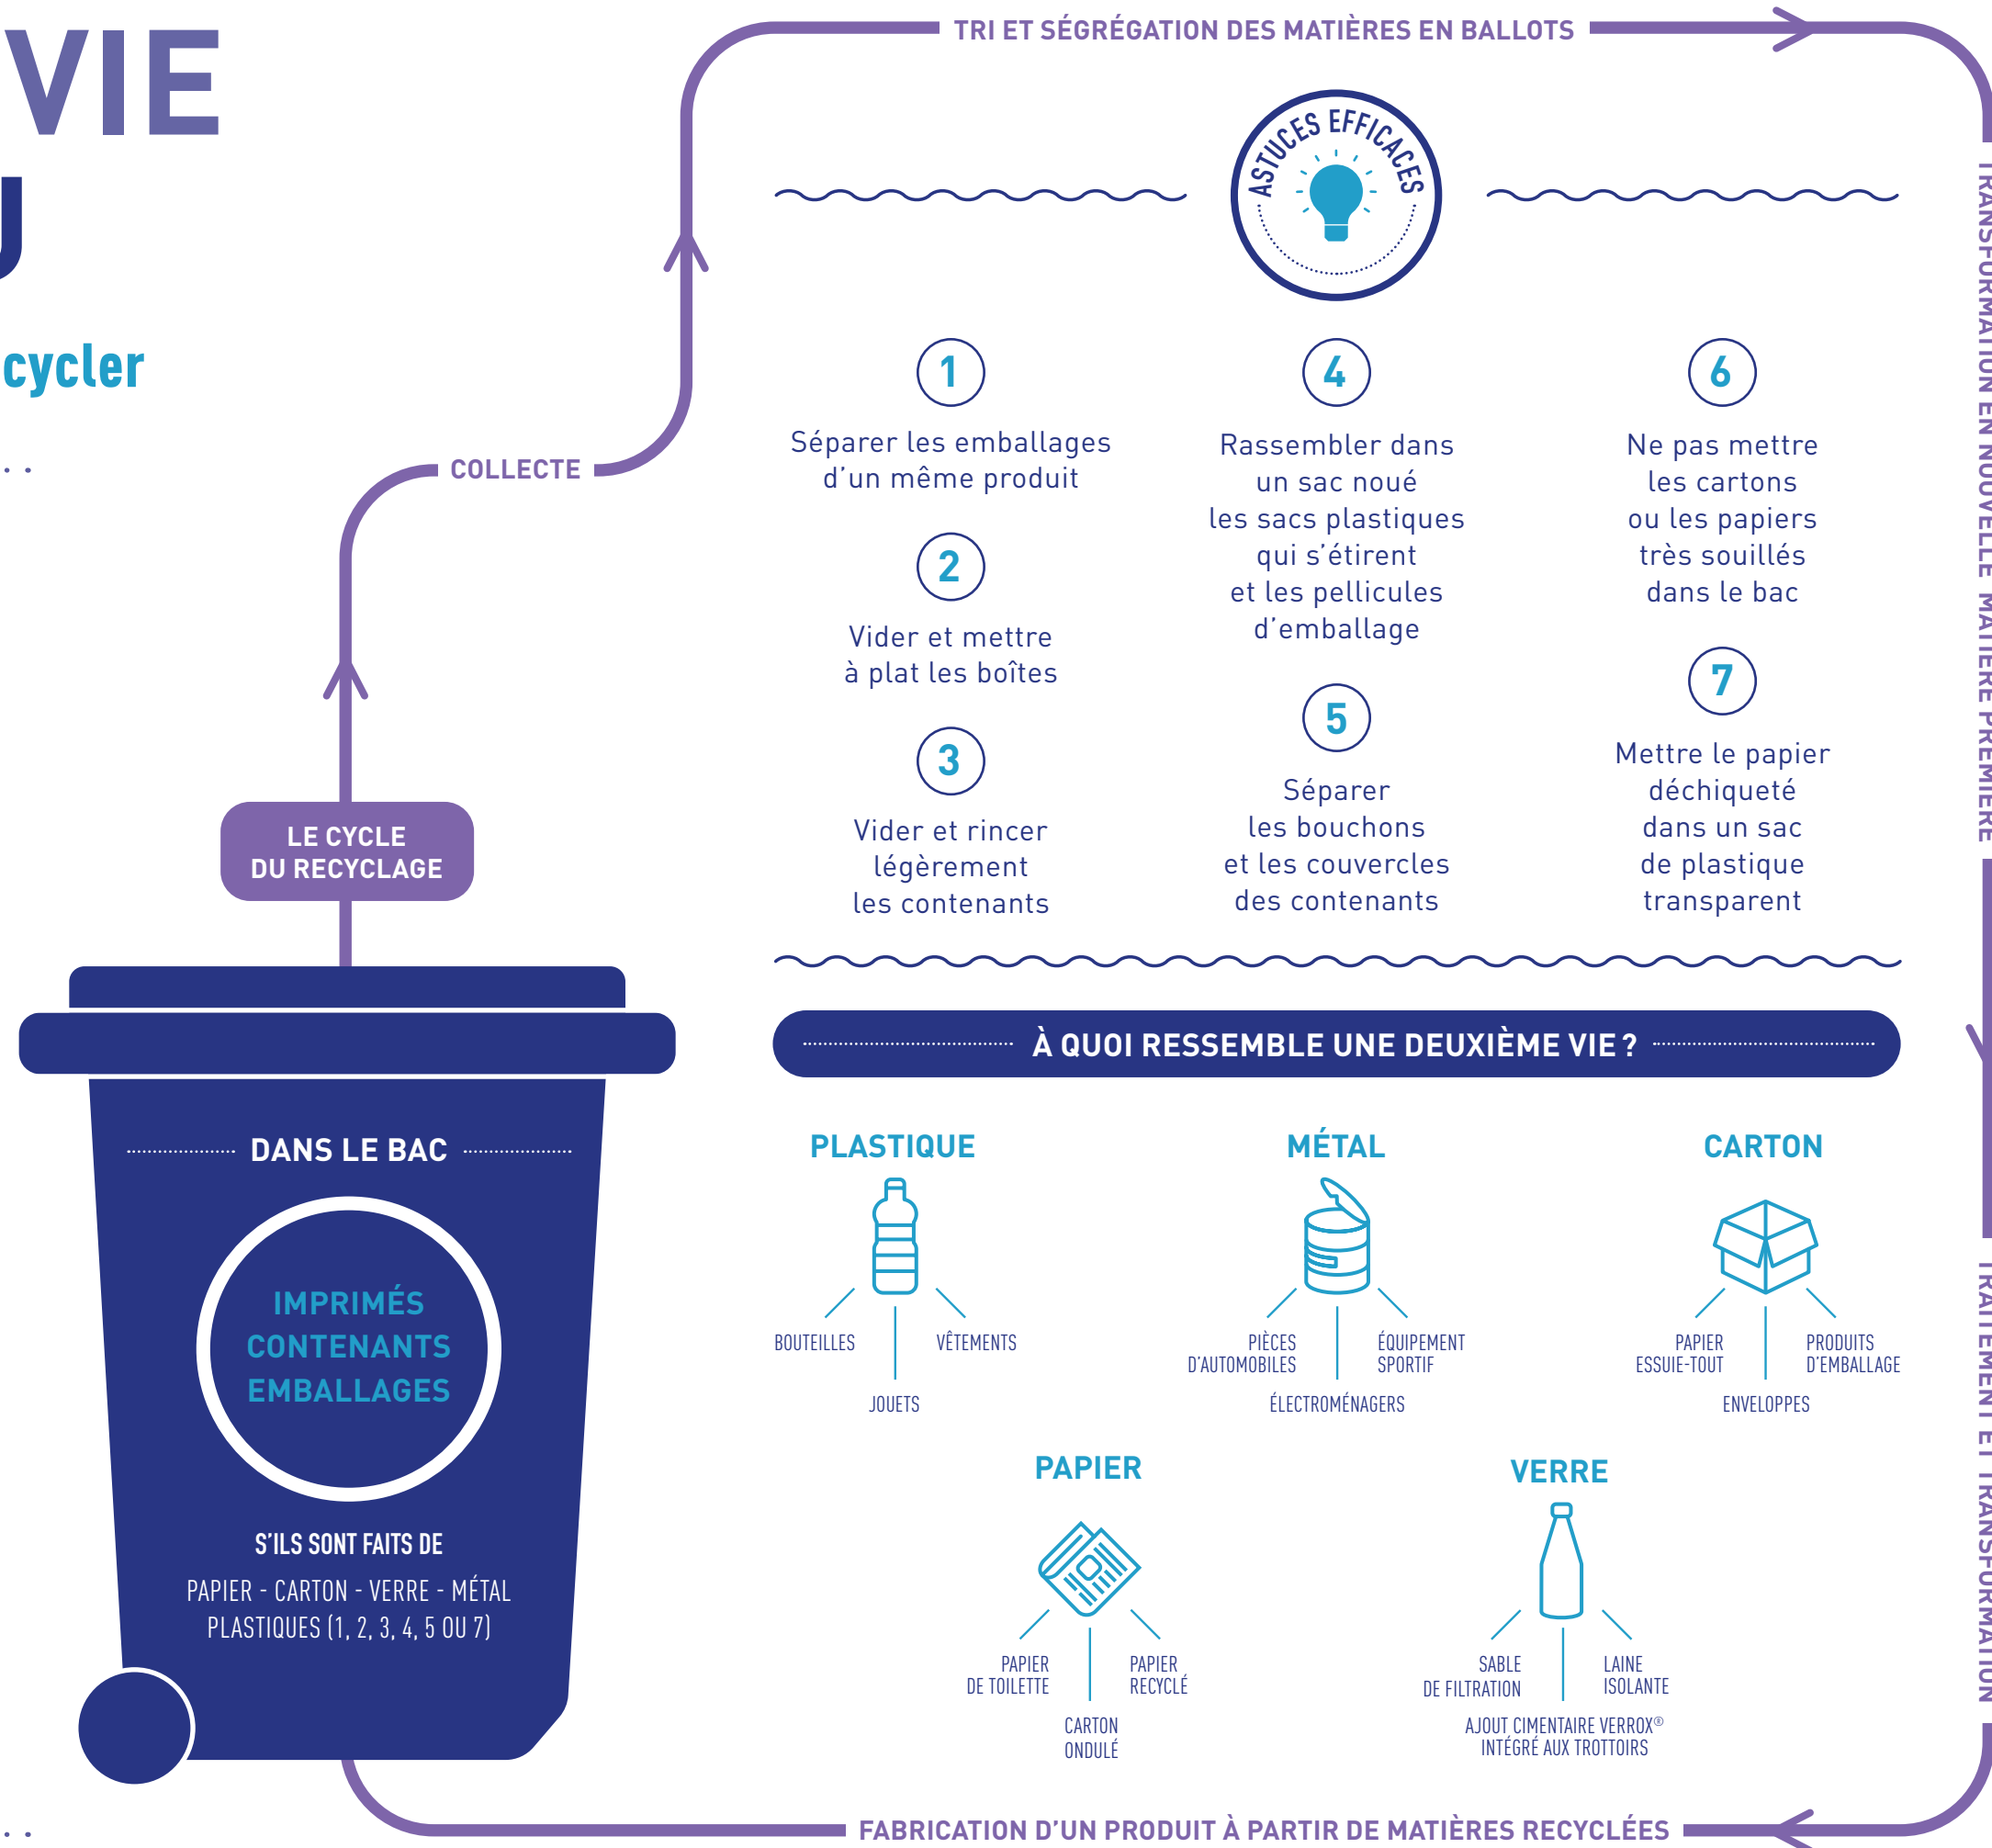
VIE
U
cycler

TRI ET SÉGRÉGATION DES MATIÈRES EN BALLOTS

RANSFORMATION EN NOUVELLE MATIÈRE PREMIÈRE

ASTUCES EFFICACES

COLLECTE

1
Séparer les emballages d'un même produit

2
Vider et mettre à plat les boîtes

3
Vider et rincer légèrement les contenants

4
Rassembler dans un sac noué les sacs plastiques qui s'étirent et les pellicules d'emballage

5
Séparer les bouchons et les couvercles des contenants

6
Ne pas mettre les cartons ou les papiers très souillés dans le bac

7
Mettre le papier déchiqueté dans un sac de plastique transparent

LE CYCLE DU RECYCLAGE

À QUOI RESSEMBLE UNE DEUXIÈME VIE ?

PLASTIQUE
BOUTEILLES
VÊTEMENTS
JOUETS

MÉTAL
PIÈCES D'AUTOMOBILES
ÉQUIPEMENT SPORTIF
ÉLECTROMÉNAGERS

CARTON
PAPIER ESSUIE-TOUT
PRODUITS D'EMBALLAGE
ENVELOPPES

PAPIER
PAPIER DE TOILETTE
PAPIER RECYCLÉ
CARTON ONDULÉ

VERRE
SABLE DE FILTRATION
LAINE ISOLANTE
AJOUT CIMENTAIRE VERROX® INTÉGRÉ AUX TROTTOIRS

DANS LE BAC
IMPRIMÉS
CONTENANTS
EMBALLAGES
S'ILS SONT FAITS DE
PAPIER - CARTON - VERRE - MÉTAL
PLASTIQUES (1, 2, 3, 4, 5 OU 7)

TRAITEMENT ET TRANSFORMATION

FABRICATION D'UN PRODUIT À PARTIR DE MATIÈRES RECYCLÉES